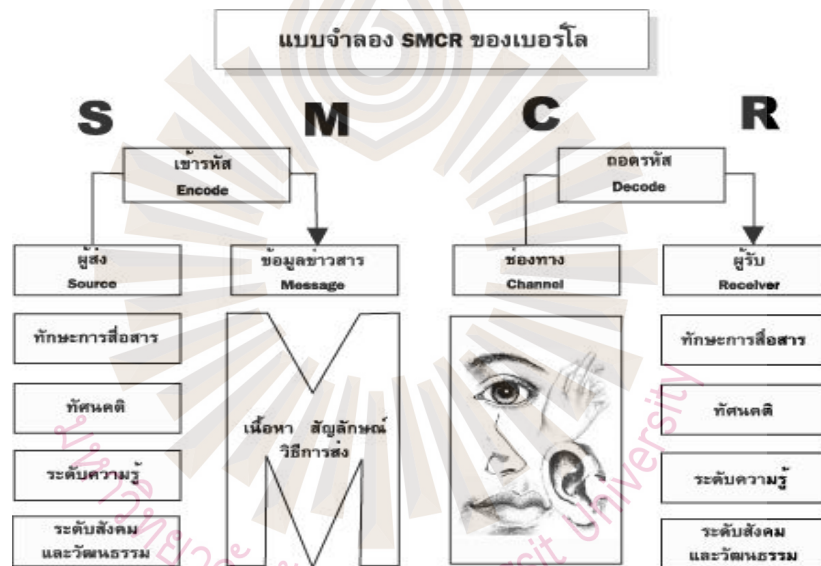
แบบจำลอง SMCR ของเบอร์โล

S

M

C

R

เข้ารหัส
Encode

ถอดรหัส
Decode

ผู้ส่ง
Source

ข้อมูลข่าวสาร
Message

ช่องทาง
Channel

ผู้รับ
Receiver

ทักษะการสื่อสาร

ทัศนคติ

ระดับความรู้

ระดับสังคม และวัฒนธรรม

เนื้อหา สัญลักษณ์ วิธีการส่ง

ทักษะการสื่อสาร

ทัศนคติ

ระดับความรู้

ระดับสังคม และวัฒนธรรม

มหาวิทยาลัยเทคโนโลยีสุรนารี
Suranaree University